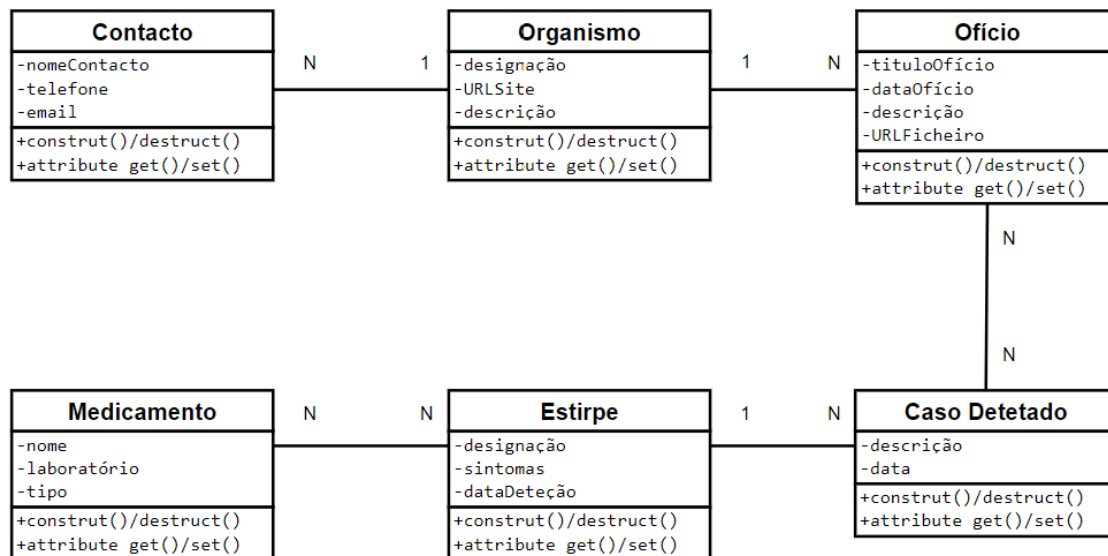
Contacto
-nomeContacto
-telefone
-email
+construt()/destruct()
+attribute get()/set()

N

1

Organismo
-designação
-URLSite
-descrição
+construt()/destruct()
+attribute get()/set()

1

N

Ofício
-tituloOfício
-dataOfício
-descrição
-URLFicheiro
+construt()/destruct()
+attribute get()/set()

N

N

Medicamento
-nome
-laboratório
-tipo
+construt()/destruct()
+attribute get()/set()

N

N

Estirpe
-designação
-sintomas
-dataDeteção
+construt()/destruct()
+attribute get()/set()

1

N

Caso Detetado
-descrição
-data
+construt()/destruct()
+attribute get()/set()